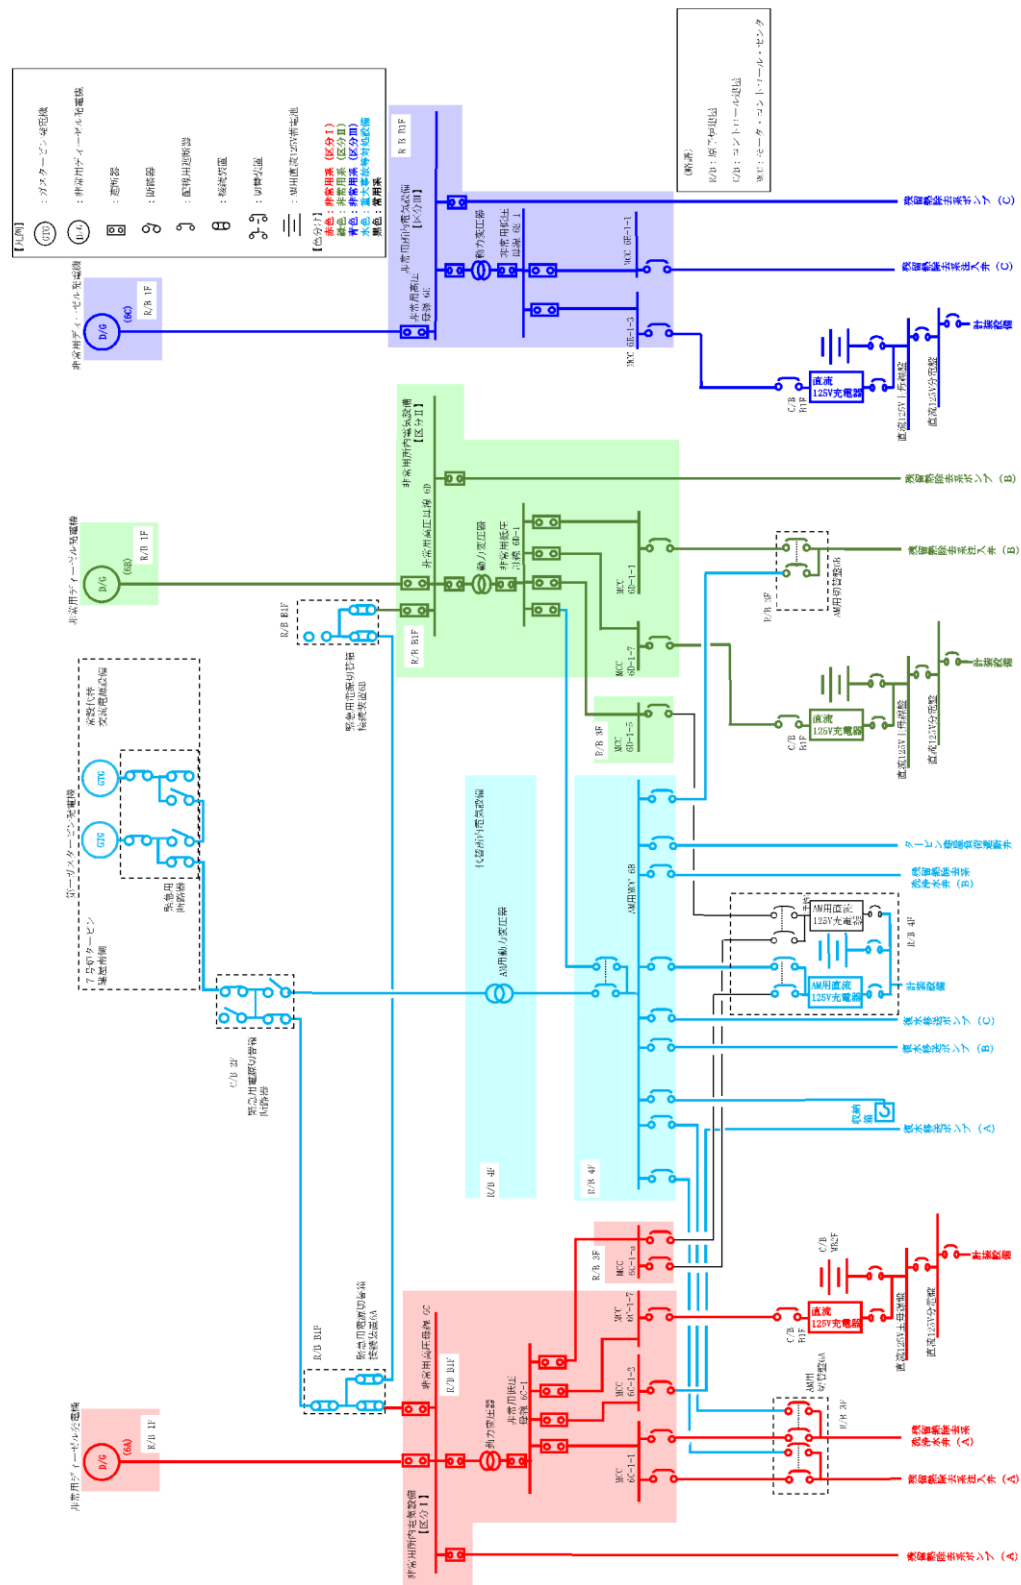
【凡例】
GTG ：ガスタービン発電機
D/G ：非常用ディーゼル発電機
：遮断器
：断路器
：直流用遮断器
：変圧器
：切替装置
：蓄電池 直流125V蓄電池
【色分け】
赤色：非常用系（区分Ⅰ）
緑色：非常用系（区分Ⅱ）
青色：非常用系（区分Ⅲ）
水色：重大事故等対処設備
黒色：常用系

【略語】
R/B：原子炉建屋
C/B：コントロール建屋
MCC：モータ・コントロール・センタ

非常用ディーゼル発電機
D/G
(6C)
R/B 1F
R/B B1F
非常用所内電気設備【区分Ⅲ】
非常用高圧母線 6E
動力変圧器
非常用低圧母線 6E-1
MCC 6E-1-1
MCC 6E-1-3
残留熱除去系ポンプ（C）
残留熱除去系注入弁（C）
直流125V充電器
C/B B1F
直流125V主母線盤
直流125V分電盤
計測設備

非常用ディーゼル発電機
D/G
(6B)
R/B 1F
非常用所内電気設備【区分Ⅱ】
非常用高圧母線 6D
動力変圧器
非常用低圧母線 6D-1
MCC 6D-1-1
MCC 6D-1-7
MCC 6D-1-5
R/B 3F
R/B B1F
R/B B1F
緊急用電源切替箱接続装置
残留熱除去系ポンプ（B）
残留熱除去系注入弁（B）
AM用切替装置
R/B 3F
直流125V充電器
C/B B1F
直流125V主母線盤
直流125V分電盤
計測設備

常設代替交流電源設備
GTG
GTG
第一ガスタービン発電機
7号炉タービン建屋南側
緊急用断路器
C/B 3F
緊急用電源切替箱断路器
代替所内電気設備
AM用動力変圧器
R/B 4F
AM用MCC 6B
R/B 4F
AM用直流125V充電器
AM用直流125V蓄電池
R/B 4F
タービン建屋非常用補機
残留熱除去系洗浄水弁（B）
計測設備
復水移送ポンプ（C）
復水移送ポンプ（B）
復水移送ポンプ（A）
電動弁

非常用ディーゼル発電機
D/G
(6A)
R/B 1F
非常用所内電気設備【区分Ⅰ】
非常用高圧母線 6C
R/B B1F
R/B B1F
緊急用電源切替箱接続装置 6A
動力変圧器
非常用低圧母線 6C-1
MCC 6C-1-1
MCC 6C-1-3
MCC 6C-1-7
MCC 6C-1-6
R/B 3F
C/B MB2F
直流125V充電器
C/B B1F
直流125V主母線盤
直流125V分電盤
計測設備
AM用切替装置6A
R/B 3F
残留熱除去系洗浄水弁（A）
残留熱除去系注入弁（A）
残留熱除去系ポンプ（A）